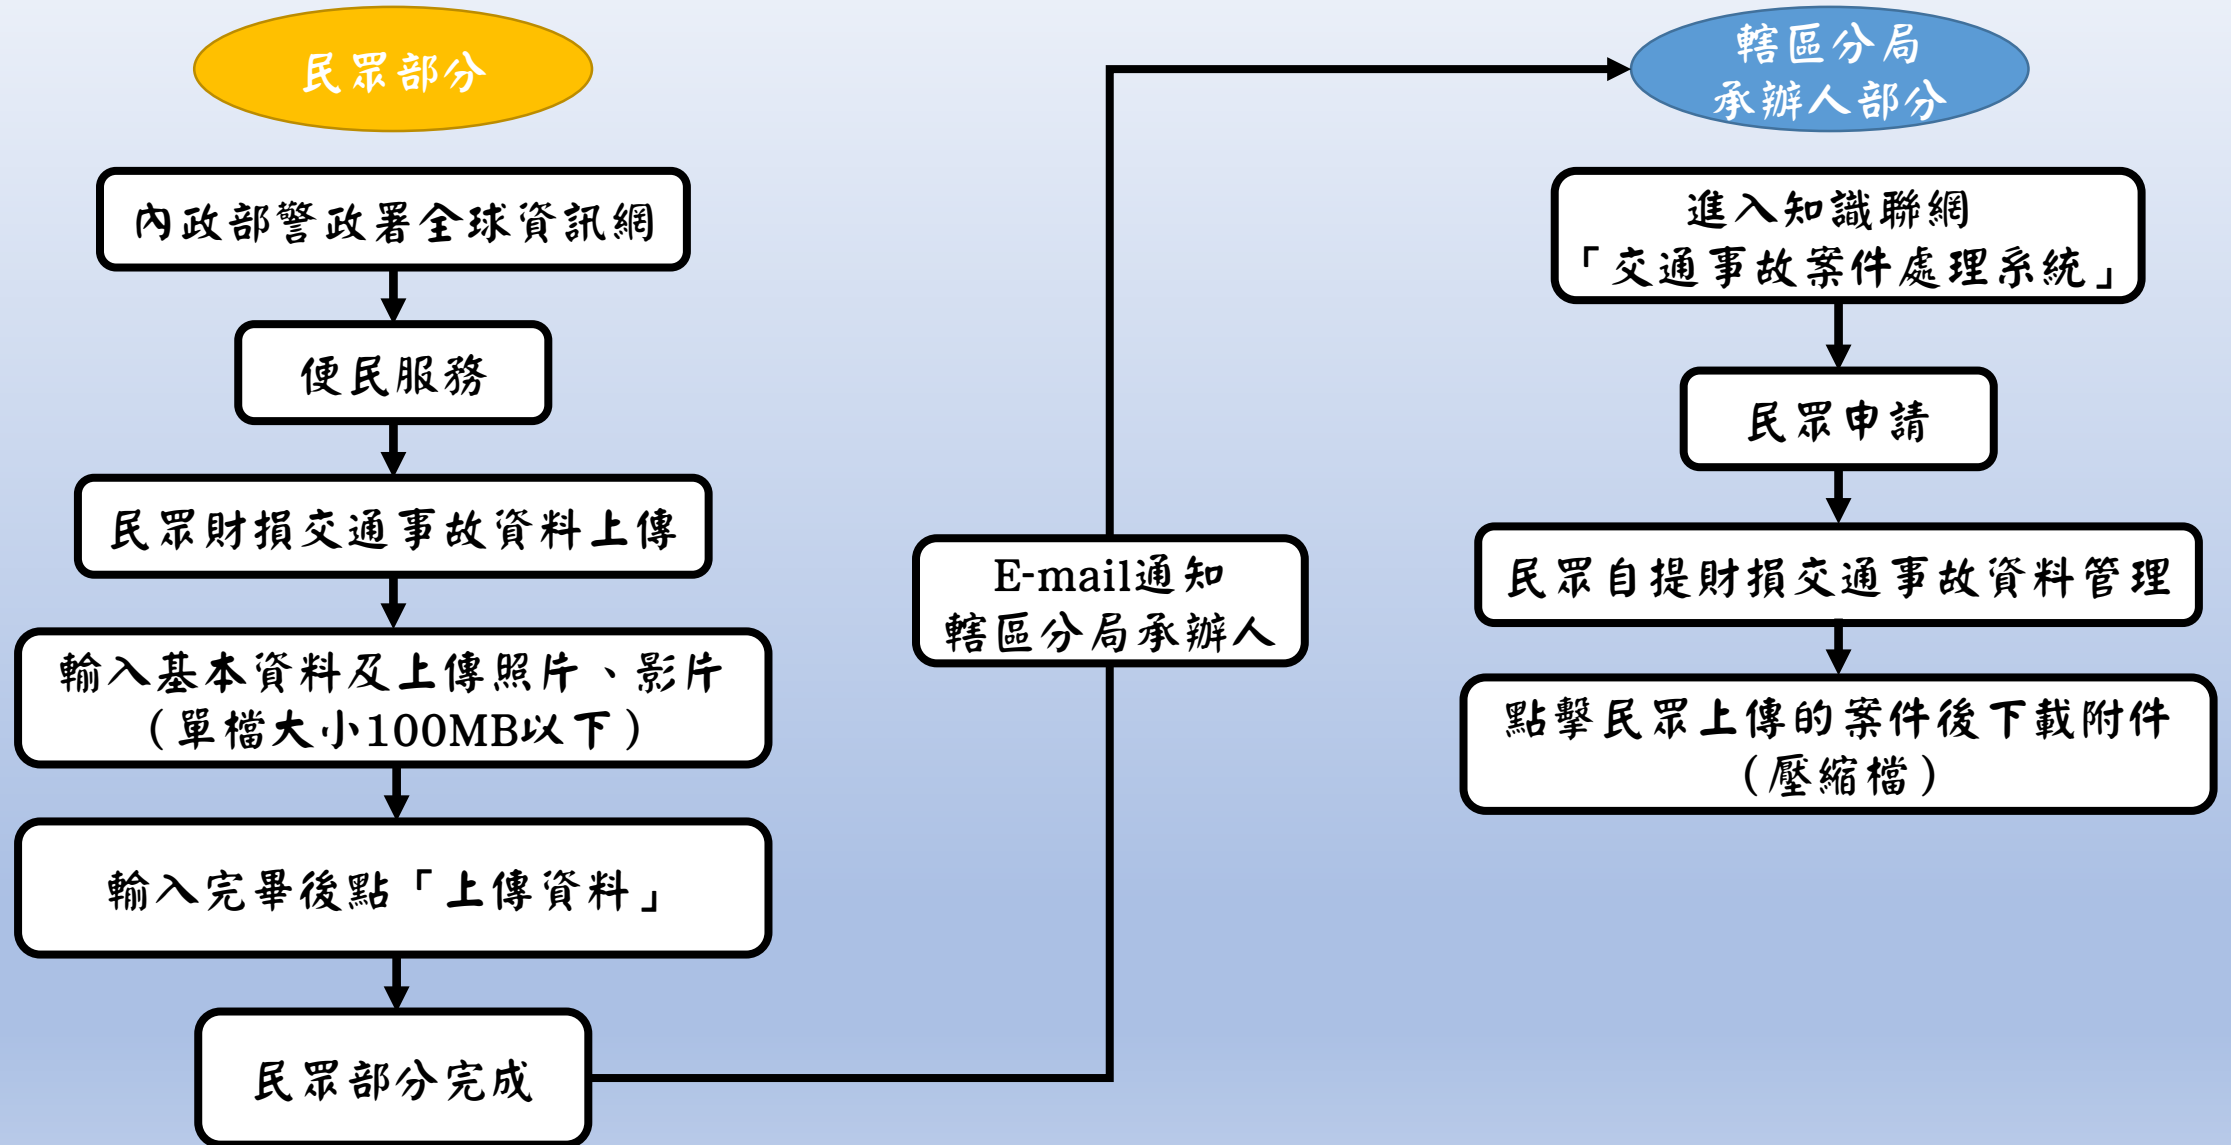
民眾部分

內政部警政署全球資訊網

便民服務

民眾財損交通事故資料上傳

輸入基本資料及上傳照片、影片（單檔大小100MB以下）

輸入完畢後點「上傳資料」

民眾部分完成

E-mail通知
轄區分局承辦人

轄區分局
承辦人部分

進入知識聯網
「交通事故案件處理系統」

民眾申請

民眾自提財損交通事故資料管理

點擊民眾上傳的案件後下載附件（壓縮檔）